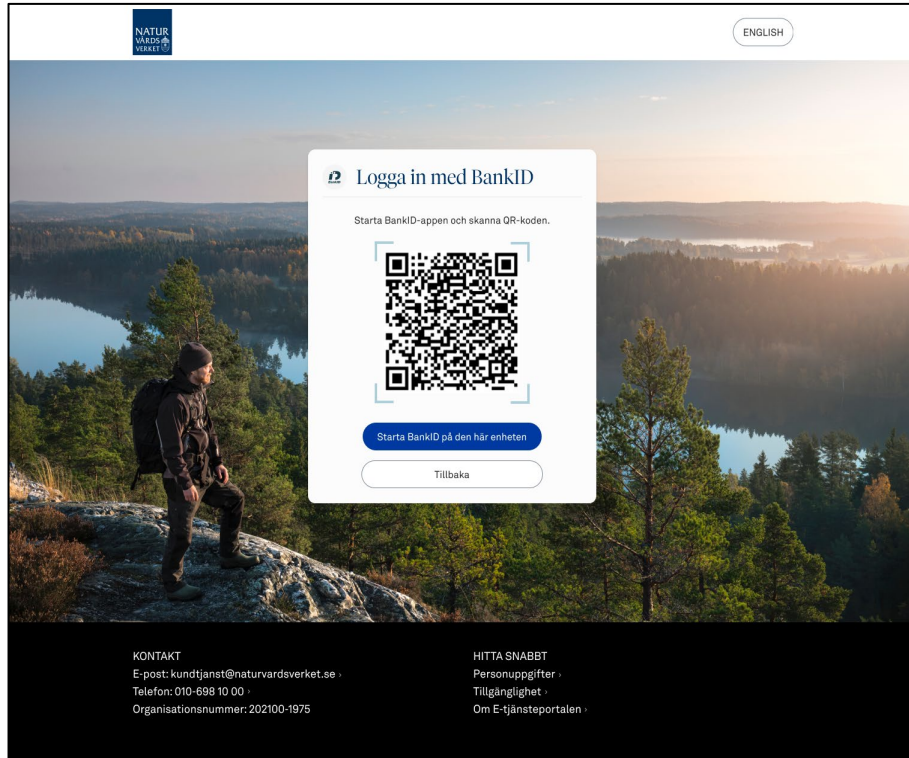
NATUR VÅRDS VERKET

ENGLISH

Logga in med BankID

Starta BankID-appen och skanna QR-koden.

Starta BankID på den här enheten

Tillbaka

KONTAKT
E-post: kundtjanst@naturvardsverket.se ›
Telefon: 010-698 10 00 ›
Organisationsnummer: 202100-1975

HITTA SNABBT
Personuppgifter ›
Tillgänglighet ›
Om E-tjänsteportalen ›